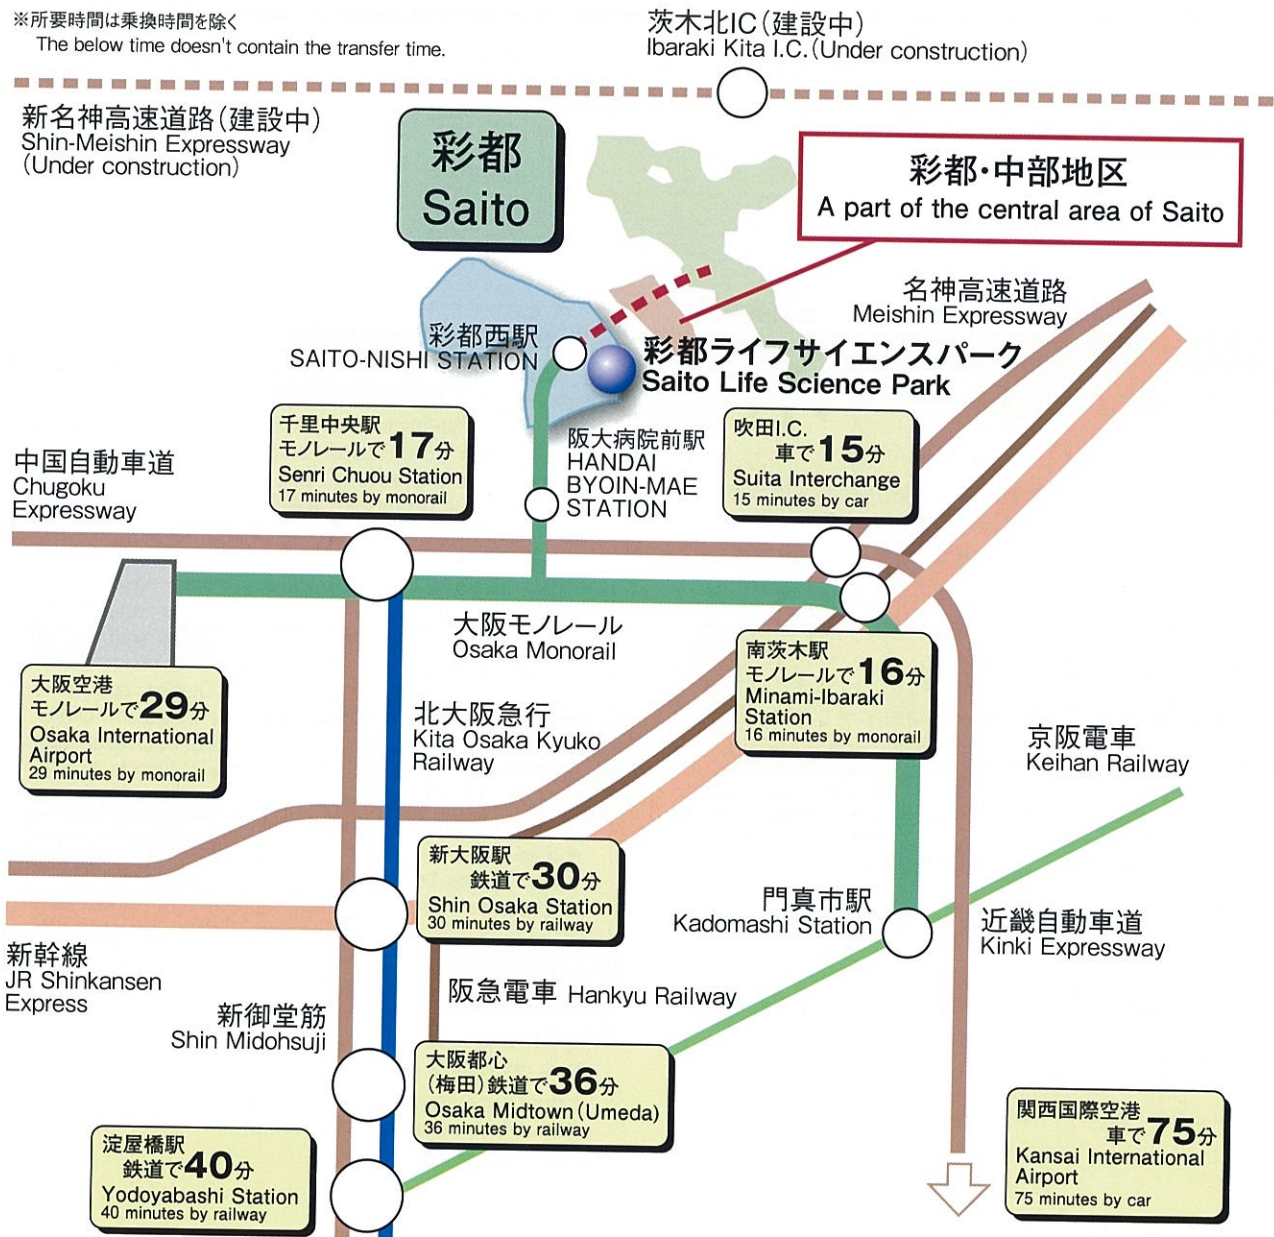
※所要時間は乗換時間を除く
The below time doesn't contain the transfer time.

茨木北IC(建設中)
Ibaraki Kita I.C.(Under construction)

新名神高速道路(建設中)
Shin-Meishin Expressway
(Under construction)

彩都
Saito

彩都・中部地区
A part of the central area of Saito

名神高速道路
Meishin Expressway

彩都西駅
SAITO-NISHI STATION

彩都ライフサイエンスパーク
Saito Life Science Park

千里中央駅
モノレールで17分
Senri Chuou Station
17 minutes by monorail

阪大病院前駅
HANDAI BYOIN-MAE STATION

吹田I.C.
車で15分
Suita Interchange
15 minutes by car

中国自動車道
Chugoku Expressway

大阪モノレール
Osaka Monorail

南茨木駅
モノレールで16分
Minami-Ibaraki Station
16 minutes by monorail

大阪空港
モノレールで29分
Osaka International Airport
29 minutes by monorail

北大阪急行
Kita Osaka Kyuko Railway

京阪電車
Keihan Railway

新大阪駅
鉄道で30分
Shin Osaka Station
30 minutes by railway

門真市駅
Kadomashi Station

近畿自動車道
Kinki Expressway

新幹線
JR Shinkansen Express

新御堂筋
Shin Midohsuji

阪急電車 Hankyu Railway

大阪都心
(梅田)鉄道で36分
Osaka Midtown(Umeda)
36 minutes by railway

淀屋橋駅
鉄道で40分
Yodoyabashi Station
40 minutes by railway

関西国際空港
車で75分
Kansai International Airport
75 minutes by car